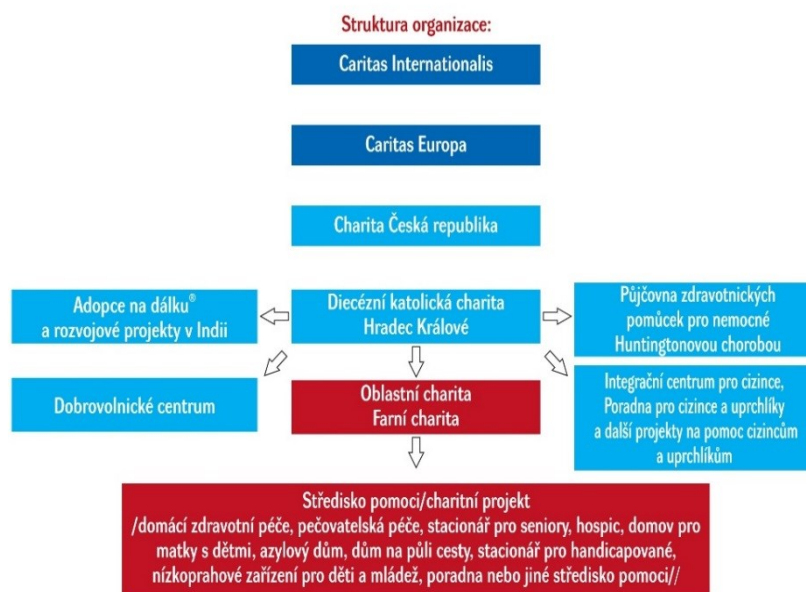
Struktura organizace:

Caritas Internationalis

Caritas Europa

Charita Česká republika

Adopce na dálku®
a rozvojové projekty v Indii

Diecézní katolická charita
Hradec Králové

Půjčovna zdravotnických
pomůcek pro nemocné
Huntingtonovou chorobou

Dobrovolnické centrum

Oblastní charita
Farní charita

Integrační centrum pro cizince,
Poradna pro cizince a uprchlíky
a další projekty na pomoc cizincům
a uprchlíkům

Středisko pomoci/charitní projekt
/domácí zdravotní péče, pečovatelská péče, stacionář pro seniory, hospic, domov pro matky s dětmi, azylový dům, dům na půli cesty, stacionář pro handicapované, nízkoprahové zařízení pro děti a mládež, poradna nebo jiné středisko pomoci//